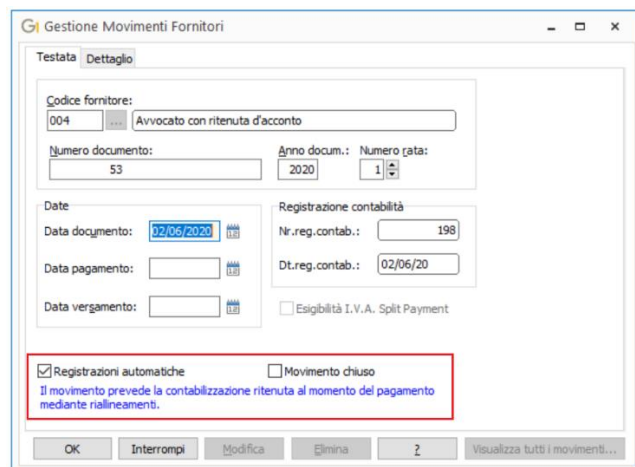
Gestione Movimenti Fornitori

Testata Dettaglio

Codice fornitore:
004 ... Avvocato con ritenuta d'acconto

Numero documento: 53
Anno docum.: 2020
Numero rata: 1

Date
Data documento: 02/06/2020
Data pagamento:
Data versamento:

Registrazione contabilità
Nr.reg.contab.: 198
Dt.reg.contab.: 02/06/20

Esigibilità I.V.A. Split Payment

Registrazioni automatiche
Movimento chiuso
Il movimento prevede la contabilizzazione ritenuta al momento del pagamento mediante riallineamenti.

OK
Interrompi
Modifica
Elimina
?
Visualizza tutti i movimenti...